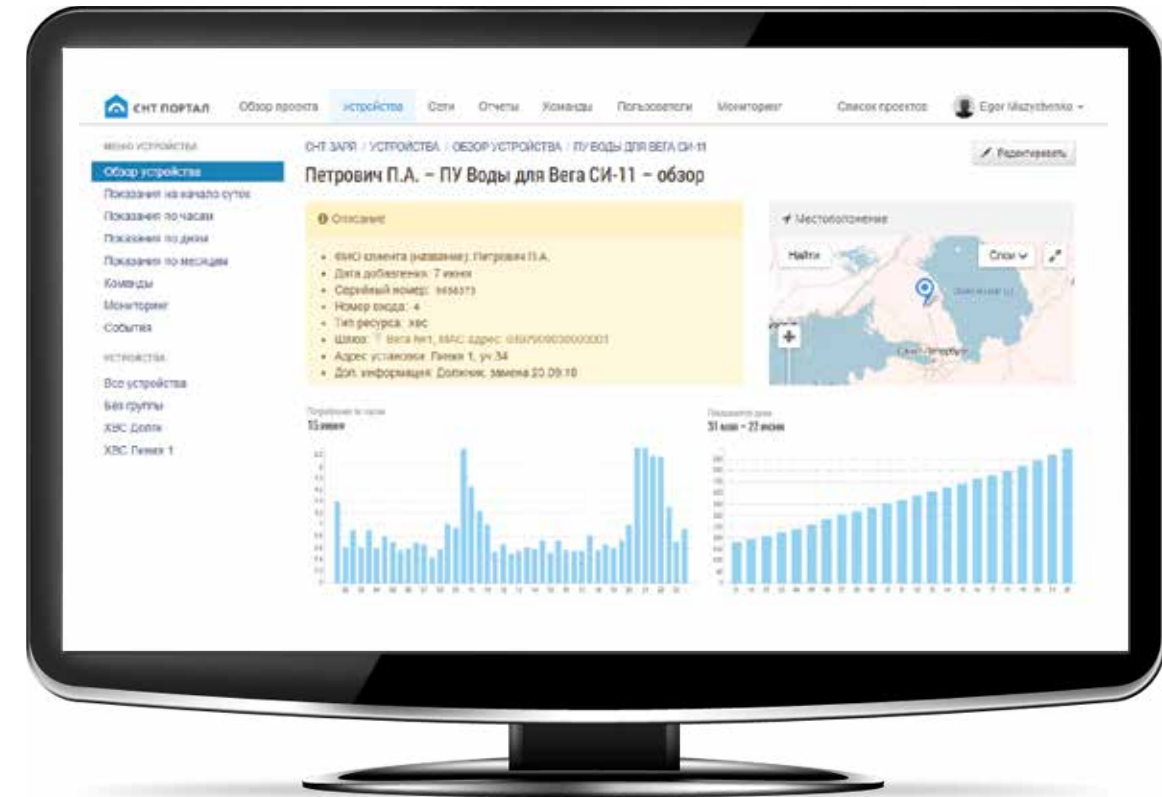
СНТ ПОРТАЛ Обзор проекта Устройства Сети Отчеты Команды Пользователи Мониторинг Список проектов Egor Mazyrbenko

МЕНЮ УСТРОЙСТВА
Обзор устройства
Показания на начало суток
Показания по часам
Показания по дням
Показания по месяцам
Команды
Мониторинг
События

УСТРОЙСТВА
Все устройства
Без группы
ХВС Долж
ХВС Линия 1

СНТ ЗАРЯ / УСТРОЙСТВА / ОБЗОР УСТРОЙСТВА / ПУ ВОДЫ ДЛЯ ВЕГА СИ-11

Редактировать

Петрович П.А. – ПУ Воды для Вега СИ-11 – обзор

Описание

• ФИО клиента (название): Петрович П.А.
• Дата добавления: 7 июня
• Серийный номер: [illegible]
• Номер входа: 4
• Тип ресурса: хвс
• Шлюз: Вега №1, MAC адрес: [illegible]
• Адрес установки: Линия 1, уч 34
• Доп. информация: Должник, замена 20.09.18

Местоположение

Найти Слои

Санкт-Петербург

Потребление по часам
15 июня

Показания по дням
31 мая – 22 июня